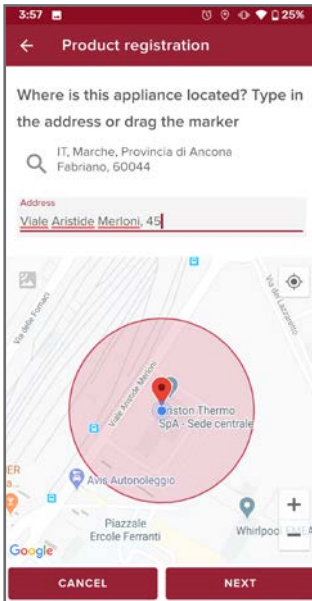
3:57
25%
← Product registration

Where is this appliance located? Type in the address or drag the marker

IT, Marche, Provincia di Ancona
Fabriano, 60044

Address
Viale Aristide Merloni, 45

Via dei Fornaci
Viale Aristide Merloni
Via del Lazzaretto
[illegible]iston Thermo SpA - Sede centrale
Avis Autonoleggio
ER
Piazzale Ercole Ferranti
Whirlpool EMEA
Google

CANCEL
NEXT